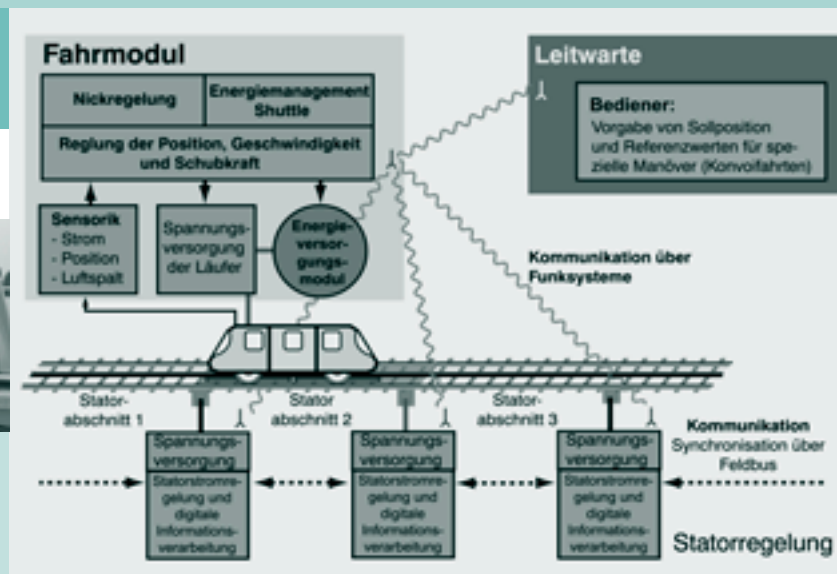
Fahrmodul

Nickregelung

Energiemanagement Shuttle

Reglung der Position, Geschwindigkeit und Schubkraft

Sensorik
- Strom
- Position
- Luftspalt

Spannungsversorgung der Läufer

Energieversorgungsmodul

Leitwarte

Bediener:
Vorgabe von Sollposition und Referenzwerten für spezielle Manöver (Konvoifahrten)

Kommunikation über Funksysteme

Statorabschnitt 1

Statorabschnitt 2

Statorabschnitt 3

Kommunikation
Synchronisation über Feldbus

Spannungsversorgung
Statorstromregelung und digitale Informationsverarbeitung

Spannungsversorgung
Statorstromregelung und digitale Informationsverarbeitung

Spannungsversorgung
Statorstromregelung und digitale Informationsverarbeitung

Statorregelung